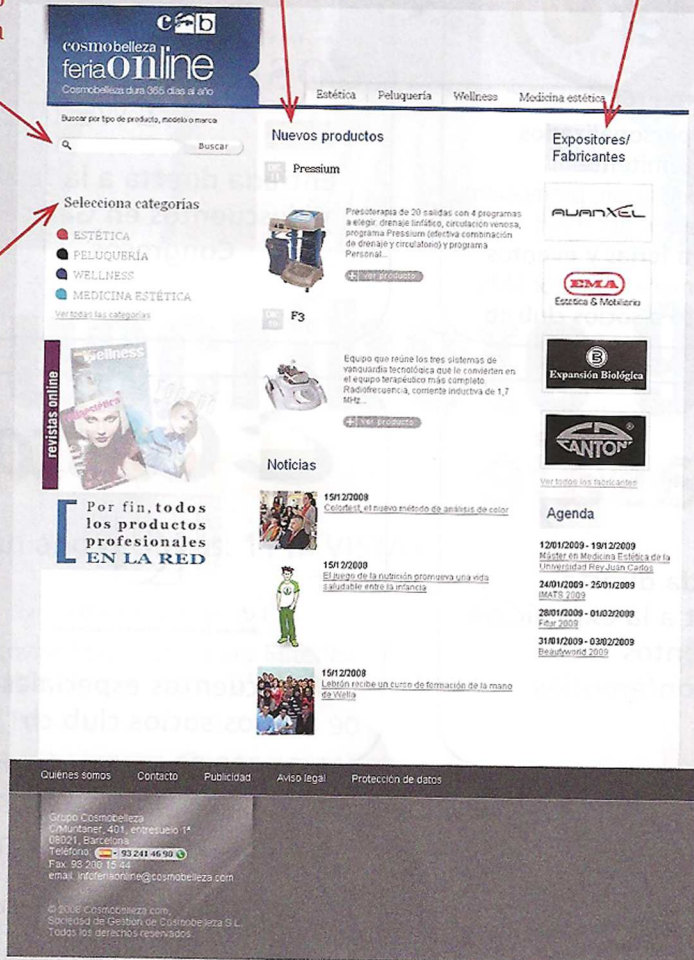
c b
cosmobelleza
feriaonline
Cosmobelleza dura 365 días al año

Estética Peluquería Wellness Medicina estética

Buscar por tipo de producto, modelo o marca
Buscar

Selecciona categorías
ESTÉTICA
PELUQUERÍA
WELLNESS
MEDICINA ESTÉTICA
Ver todas las categorías

revistas online
wellness

Por fin, todos los productos profesionales EN LA RED

Nuevos productos

Pressium
Presoterapia de 20 salidas con 4 programas a elegir: drenaje linfático, circulación venosa, programa Pressium (efectiva combinación de drenaje y circulatorio) y programa Personal...
Ver producto

F3
Equipo que reúne los tres sistemas de vanguardia tecnológica que le convierten en el equipo terapéutico más completo. Radiofrecuencia, corriente inductiva de 1,7 MHz...
Ver producto

Noticias

15/12/2008
Colorfest, el nuevo método de análisis de color

15/12/2008
El juego de la nutrición promueve una vida saludable entre la infancia

15/12/2008
Lebrón recibe un curso de formación de la mano de Wella

Expositores/ Fabricantes
AVANXEL
EMA Estética & Mobiliario
Expansión Biológica
CANTON
Ver todos los fabricantes

Agenda
12/01/2009 - 19/12/2009
Máster en Medicina Estética de la Universidad Rey Juan Carlos
24/01/2009 - 25/01/2009
IMATS 2009
28/01/2009 - 01/02/2009
Fitar 2009
31/01/2009 - 03/02/2009
Beautyworld 2009

Quiénes somos Contacto Publicidad Aviso legal Protección de datos

Grupo Cosmobelleza
C/Muntaner, 401, entresuelo 1ª
08021, Barcelona
Teléfono: 93 241 46 90
Fax. 93 200 15 44
email: infoferiaonline@cosmobelleza.com

© 2008 Cosmobelleza.com
Sociedad de Gestión de Cosmobelleza S.L.
Todos los derechos reservados